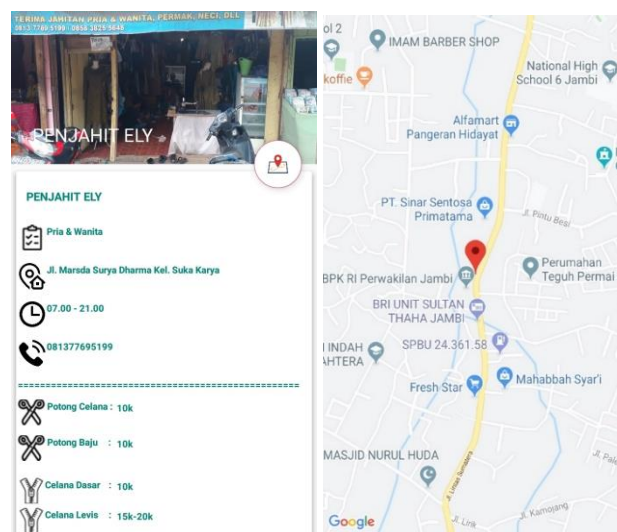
TERIMA JAHITAN PRIA & WANITA, PERMAK, NECI, DLL
0813 7769 5199 / 0856 3825 5848

PENJAHIT ELY

PENJAHIT ELY

Pria & Wanita

Jl. Marsda Surya Dharma Kel. Suka Karya

07.00 - 21.00

081377695199

==================================================

Potong Celana : 10k

Potong Baju : 10k

Celana Dasar : 10k

Celana Levis : 15k-20k

ol 2
IMAM BARBER SHOP
koffie
National High School 6 Jambi
Alfamart Pangeran Hidayat
PT. Sinar Sentosa Primatama
Jl. Pintu Besi
Perumahan Teguh Permai
BPK RI Perwakilan Jambi
BRI UNIT SULTAN THAHA JAMBI
INDAH HTERA
SPBU 24.361.58
Fresh Star
Mahabbah Syar'i
MASJID NURUL HUDA
Jl. Lintas Sumatera
Jl. Pelan
Jl. Kamojang
Jl. Lirik
Google